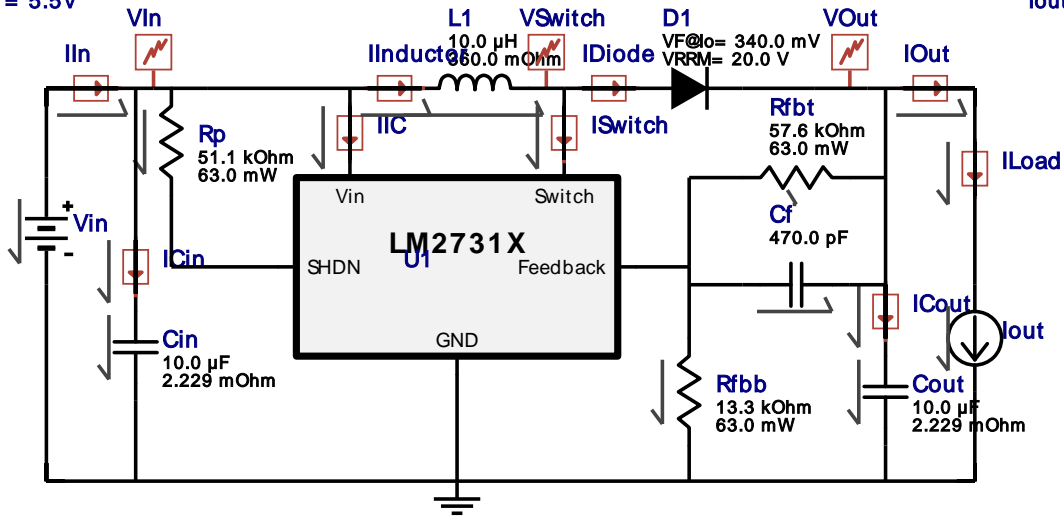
= 5.5V

Iout

VIn

L1

VSwitch

D1

VOut

IIn

10.0 µH

360.0 mOhm

VF@Io= 340.0 mV

VRRM= 20.0 V

IInductor

IDiode

IOut

Rfbt

57.6 kOhm

63.0 mW

Rp

51.1 kOhm

63.0 mW

IIC

ISwitch

ILoad

Vin

Switch

Vin

LM2731X

U1

Cf

470.0 pF

ICin

SHDN

Feedback

ICout

Iout

Cin

10.0 µF

2.229 mOhm

GND

Rfbb

13.3 kOhm

63.0 mW

Cout

10.0 µF

2.229 mOhm